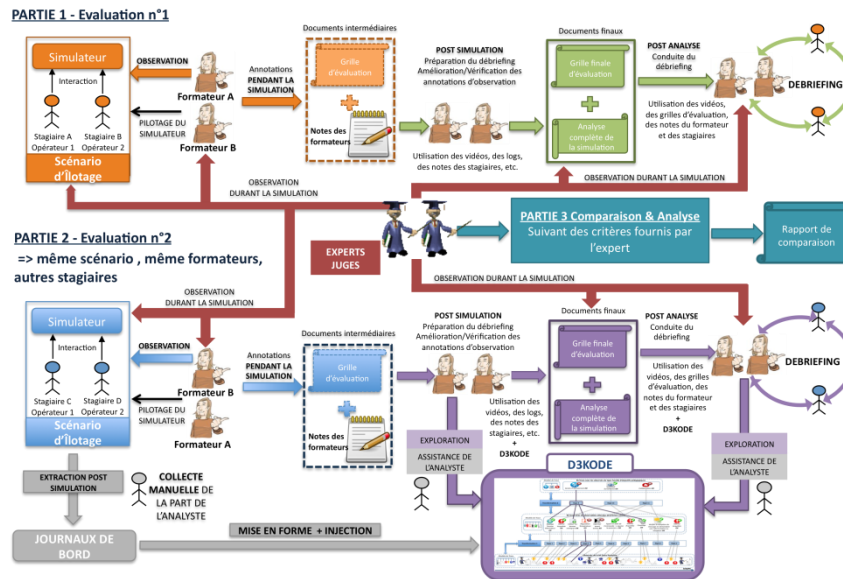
PARTIE 1 - Evaluation n°1

Simulateur
Interaction
Stagiaire A Opérateur 1
Stagiaire B Opérateur 2
Scénario d'îlotage

OBSERVATION
PILOTAGE DU SIMULATEUR
Formateur A
Formateur B
Annotations PENDANT LA SIMULATION

Documents intermédiaires
Grille d'évaluation
Notes des formateurs

POST SIMULATION
Préparation du débriefing Amélioration/Vérification des annotations d'observation
Utilisation des vidéos, des logs, des notes des stagiaires, etc.

Documents finaux
Grille finale d'évaluation
Analyse complète de la simulation

POST ANALYSE
Conduite du débriefing
Utilisation des vidéos, des grilles d'évaluation, des notes du formateur et des stagiaires
DEBRIEFING

OBSERVATION DURANT LA SIMULATION
OBSERVATION DURANT LA SIMULATION

EXPERTS JUGES

PARTIE 3 Comparaison & Analyse
Suivant des critères fournis par l'expert
Rapport de comparaison

PARTIE 2 - Evaluation n°2
=> même scénario , même formateurs, autres stagiaires

OBSERVATION DURANT LA SIMULATION
OBSERVATION DURANT LA SIMULATION

Simulateur
Interaction
Stagiaire C Opérateur 1
Stagiaire D Opérateur 2
Scénario d'îlotage

OBSERVATION
PILOTAGE DU SIMULATEUR
Formateur B
Formateur A
Annotations PENDANT LA SIMULATION

Documents intermédiaires
Grille d'évaluation
Notes des formateurs

POST SIMULATION
Préparation du débriefing Amélioration/Vérification des annotations d'observation
Utilisation des vidéos, des logs, des notes des stagiaires, etc.
+
D3KODE

Documents finaux
Grille finale d'évaluation
Analyse complète de la simulation

POST ANALYSE
Conduite du débriefing
Utilisation des vidéos, des grilles d'évaluation, des notes du formateur et des stagiaires
+
D3KODE
DEBRIEFING

EXPLORATION
ASSISTANCE DE L'ANALYSTE
EXPLORATION
ASSISTANCE DE L'ANALYSTE

EXTRACTION POST SIMULATION
COLLECTE MANUELLE DE LA PART DE L'ANALYSTE
JOURNAUX DE BORD
MISE EN FORME + INJECTION
D3KODE